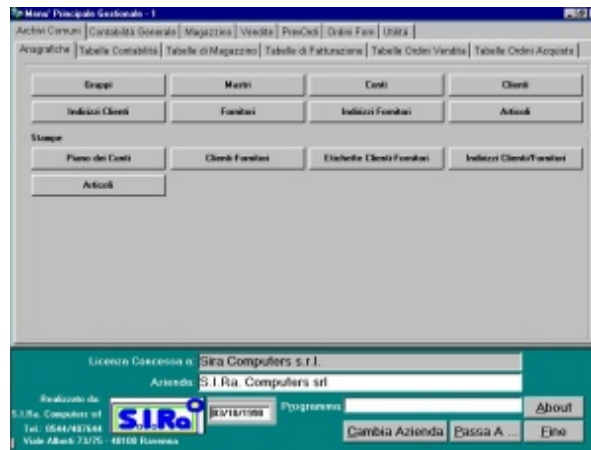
Menu' Principale Gestionale - 1

Archivi Comuni | Contabilità Generale | Magazzino | Vendite | PreOrdi | Ordini Forn | Utilità

Anagrafiche | Tabelle Contabilità | Tabelle di Magazzino | Tabelle di Fatturazione | Tabelle Ordini Vendita | Tabelle Ordini Acquisto

Gruppi
Mastri
Conti
Clienti
Indirizzi Clienti
Fornitori
Indirizzi Fornitori
Articoli

Stampe
Piano dei Conti
Clienti Fornitori
Etichette Clienti Fornitori
Indirizzi Clienti/Fornitori
Articoli

Licenza Concessa a: Sira Computers s.r.l.
Azienda: S.I.Ra. Computers srl

Realizzato da:
S.I.Ra. Computers srl
Tel.: 0544/407644
Viale Alberti 73/75 - 48100 Ravenna

S.I.Ra

03/10/1998

Programma:

About
Cambia Azienda
Passa A ...
Fine